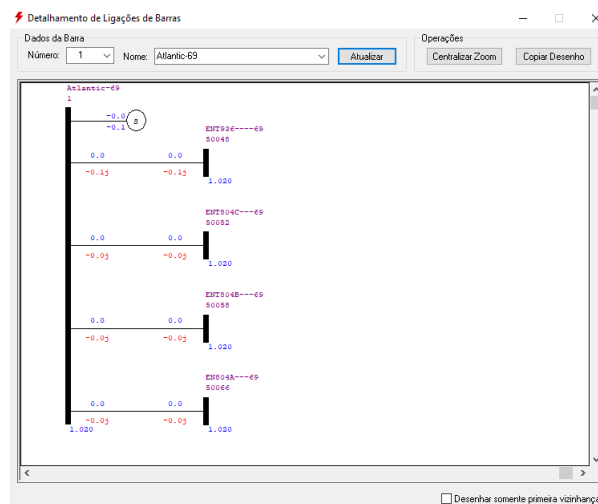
Detalhamento de Ligações de Barras

Dados da Barra
Número: 1
Nome: Atlantic-69
Atualizar

Operações
Centralizar Zoom
Copiar Desenho

Atlantic-69
1

-0.0
-0.1
s

ENT936----69
50048
0.0
0.0
-0.1j
-0.1j
1.020

ENT804C---69
50052
0.0
0.0
-0.0j
-0.0j
1.020

ENT804B---69
50058
0.0
0.0
-0.0j
-0.0j
1.020

EN804A---69
50066
0.0
0.0
-0.0j
-0.0j
1.020
1.020

Desenhar somente primeira vizinhança